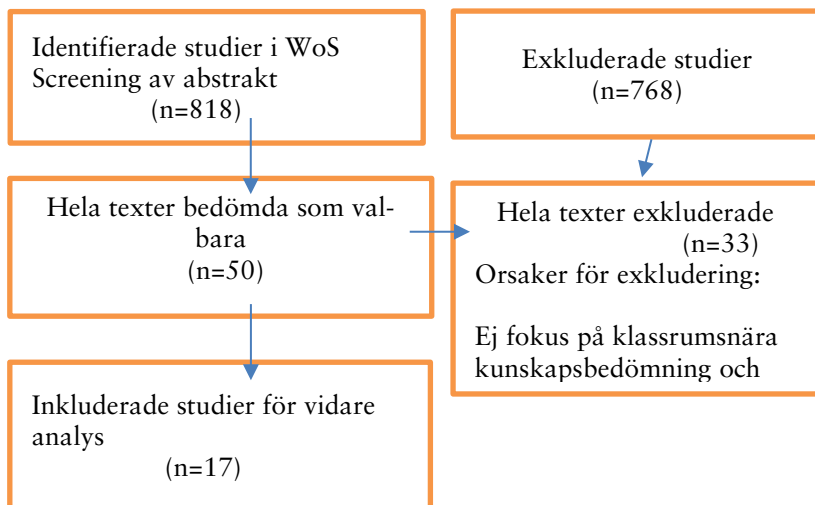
Identifierade studier i WoS
Screening av abstrakt
(n=818)

Exkluderade studier
(n=768)

Hela texter bedömda som valbara
(n=50)

Hela texter exkluderade
(n=33)
Orsaker för exkludering:

Ej fokus på klassrumsnära kunskapsbedömning och

Inkluderade studier för vidare analys
(n=17)